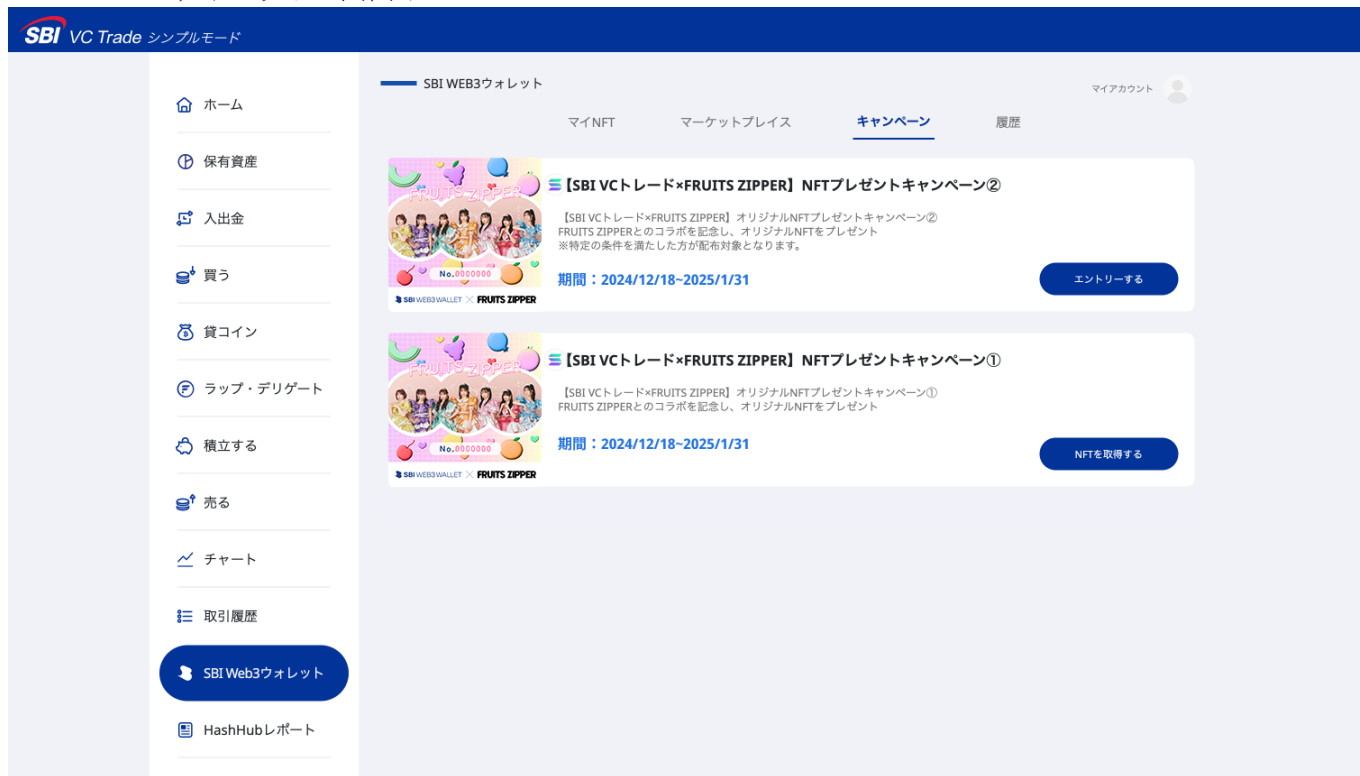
SBI VC Trade シンプルモード

ホーム
保有資産
入出金
買う
貸コイン
ラップ・デリゲート
積立する
売る
チャート
取引履歴
SBI Web3ウォレット
HashHubレポート

SBI WEB3ウォレット
マイアカウント

マイNFT
マーケットプレイス
キャンペーン
履歴

FRUITS ZIPPER
No.0000000
SBI WEB3WALLET × FRUITS ZIPPER

【SBI VCトレード×FRUITS ZIPPER】NFTプレゼントキャンペーン②

【SBI VCトレード×FRUITS ZIPPER】オリジナルNFTプレゼントキャンペーン②
FRUITS ZIPPERとのコラボを記念し、オリジナルNFTをプレゼント
※特定の条件を満たした方が配布対象となります。

期間：2024/12/18~2025/1/31

エントリーする

FRUITS ZIPPER
No.0000000
SBI WEB3WALLET × FRUITS ZIPPER

【SBI VCトレード×FRUITS ZIPPER】NFTプレゼントキャンペーン①

【SBI VCトレード×FRUITS ZIPPER】オリジナルNFTプレゼントキャンペーン①
FRUITS ZIPPERとのコラボを記念し、オリジナルNFTをプレゼント

期間：2024/12/18~2025/1/31

NFTを取得する